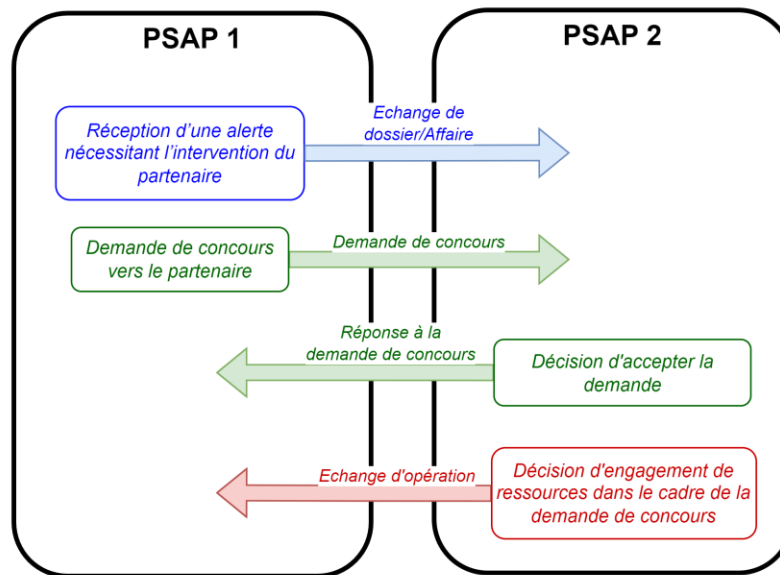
PSAP 1

PSAP 2

Réception d'une alerte nécessitant l'intervention du partenaire

Echange de dossier/Affaire

Demande de concours vers le partenaire

Demande de concours

Réponse à la demande de concours

Décision d'accepter la demande

Echange d'opération

Décision d'engagement de ressources dans le cadre de la demande de concours